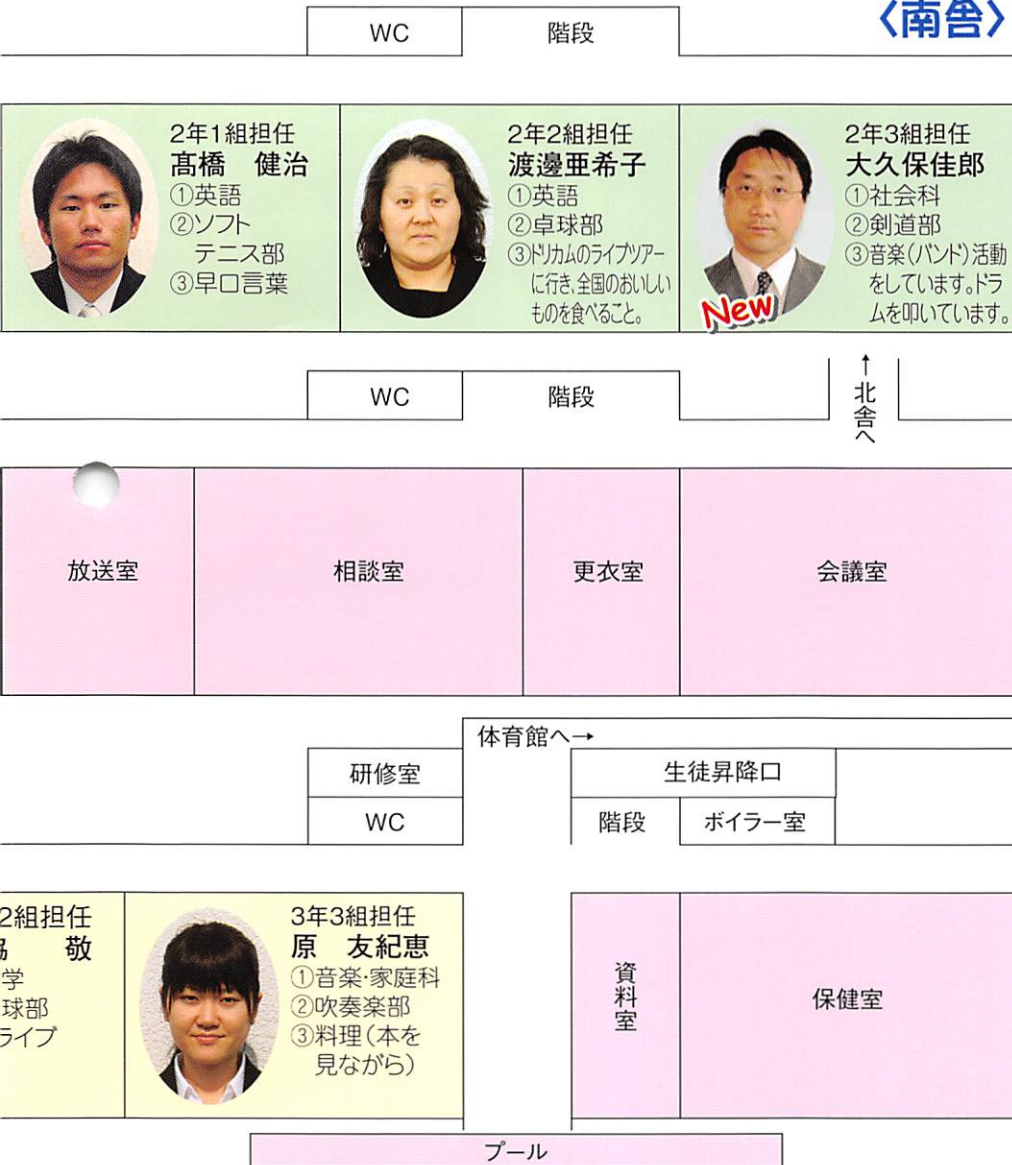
WC 階段 〈南舎〉

2年1組担任
髙橋　健治
①英語
②ソフトテニス部
③早口言葉

2年2組担任
渡邊亜希子
①英語
②卓球部
③ドリカムのライブツアーに行き、全国のおいしいものを食べること。

2年3組担任
大久保佳郎
①社会科
②剣道部
③音楽(バンド)活動をしています。ドラムを叩いています。

New

WC 階段

↑北舎へ

放送室 相談室 更衣室 会議室

体育館へ→

研修室
WC

生徒昇降口
階段 ボイラー室

2組担任
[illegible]　敬
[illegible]学
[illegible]球部
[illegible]ライブ

3年3組担任
原　友紀恵
①音楽·家庭科
②吹奏楽部
③料理(本を見ながら)

資料室

保健室

プール